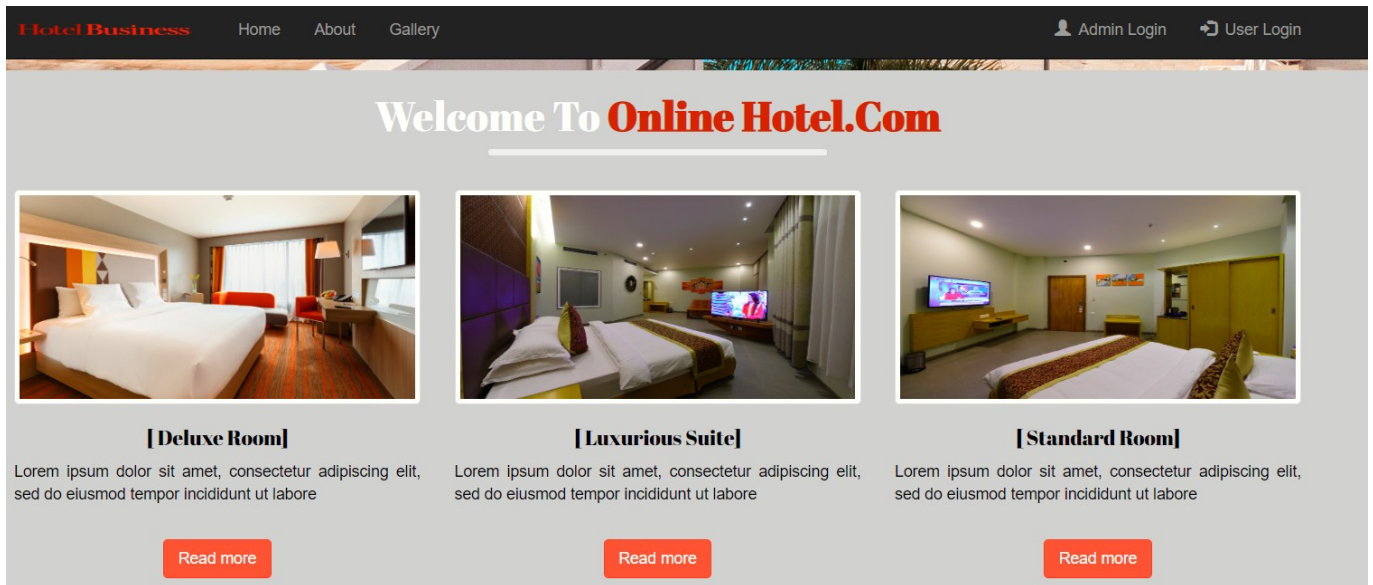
Hotel Business Home About Gallery Admin Login User Login

Welcome To Online Hotel.Com

[ Deluxe Room]

Lorem ipsum dolor sit amet, consectetur adipiscing elit, sed do eiusmod tempor incididunt ut labore

Read more

[ Luxurious Suite]

Lorem ipsum dolor sit amet, consectetur adipiscing elit, sed do eiusmod tempor incididunt ut labore

Read more

[ Standard Room]

Lorem ipsum dolor sit amet, consectetur adipiscing elit, sed do eiusmod tempor incididunt ut labore

Read more